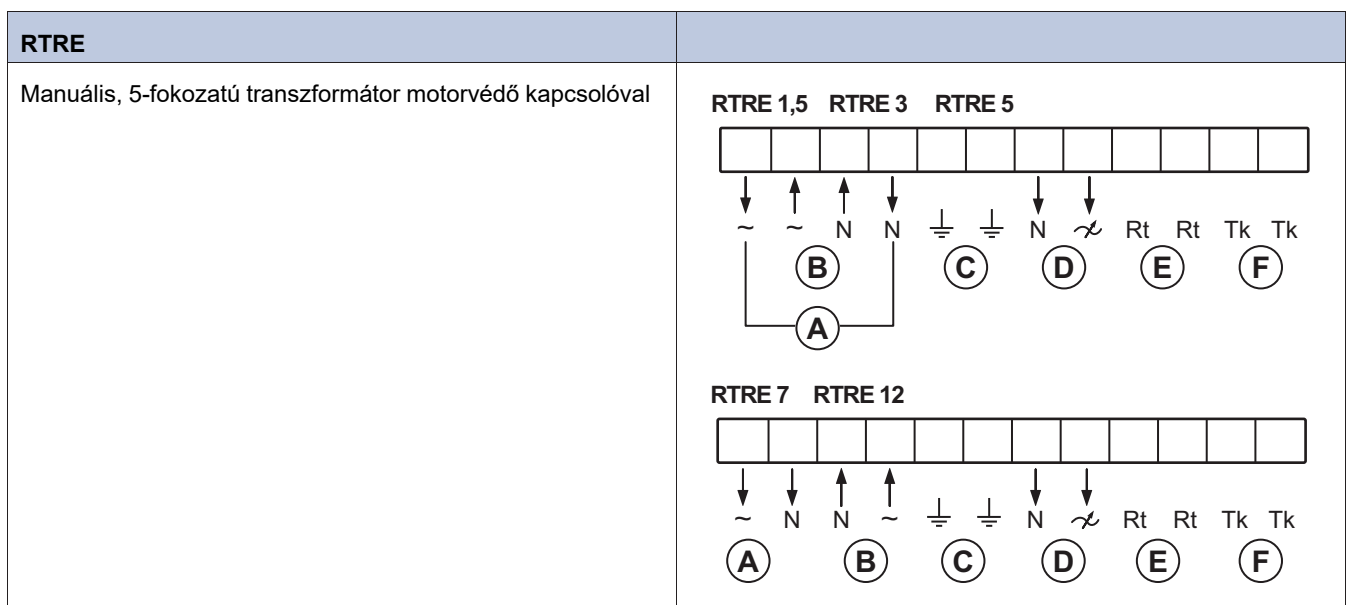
| RTRE | |
|---|---|
| Manuális, 5-fokozatú transzformátor motorvédő kapcsolóval | RTRE 1,5 RTRE 3 RTRE 5 |

~ ~ N N $\perp$ $\perp$ N $\not\sim$ Rt Rt Tk Tk

B C D E F

A

RTRE 7 RTRE 12

~ N N ~ $\perp$ $\perp$ N $\not\sim$ Rt Rt Tk Tk

A B C D E F